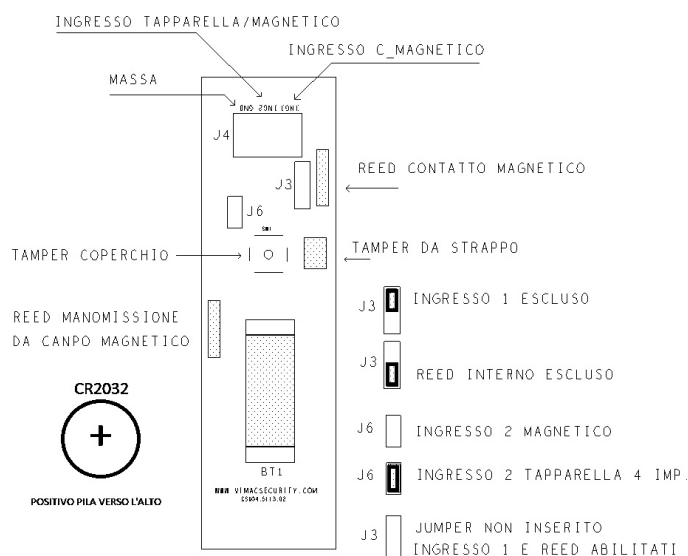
INGRESSO TAPPARELLA/MAGNETICO

INGRESSO C_MAGNETICO

MASSA

GND ZON1 CON1

J4

J3

REED CONTATTO MAGNETICO

J6

SW1

TAMPER COPERCHIO

TAMPER DA STRAPPO

J3 INGRESSO 1 ESCLUSO

REED MANOMISSIONE DA CANPO MAGNETICO

CR2032

+

J3 REED INTERNO ESCLUSO

J6 INGRESSO 2 MAGNETICO

J6 INGRESSO 2 TAPPARELLA 4 IMP.

BT1

WWW.VIMACSECURITY.COM
ES904.5113.02

POSITIVO PILA VERSO L'ALTO

J3 JUMPER NON INSERITO
INGRESSO 1 E REED ABILITATI